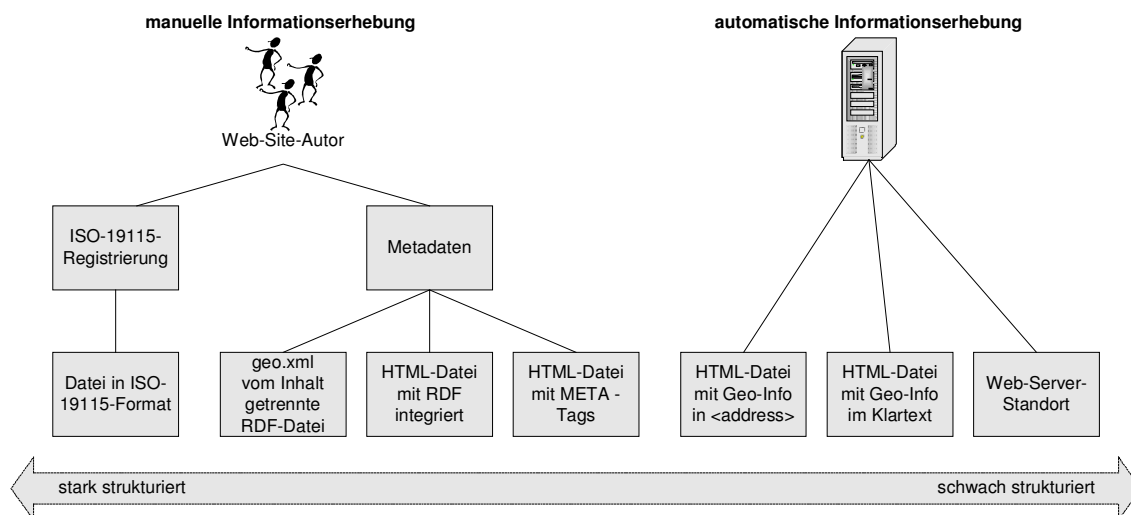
manuelle Informationserhebung

Web-Site-Autor

ISO-19115-Registrierung

Metadaten

Datei in ISO-19115-Format

geo.xml vom Inhalt getrennte RDF-Datei

HTML-Datei mit RDF integriert

HTML-Datei mit META - Tags

automatische Informationserhebung

HTML-Datei mit Geo-Info in <address>

HTML-Datei mit Geo-Info im Klartext

Web-Server-Standort

stark strukturiert

schwach strukturiert